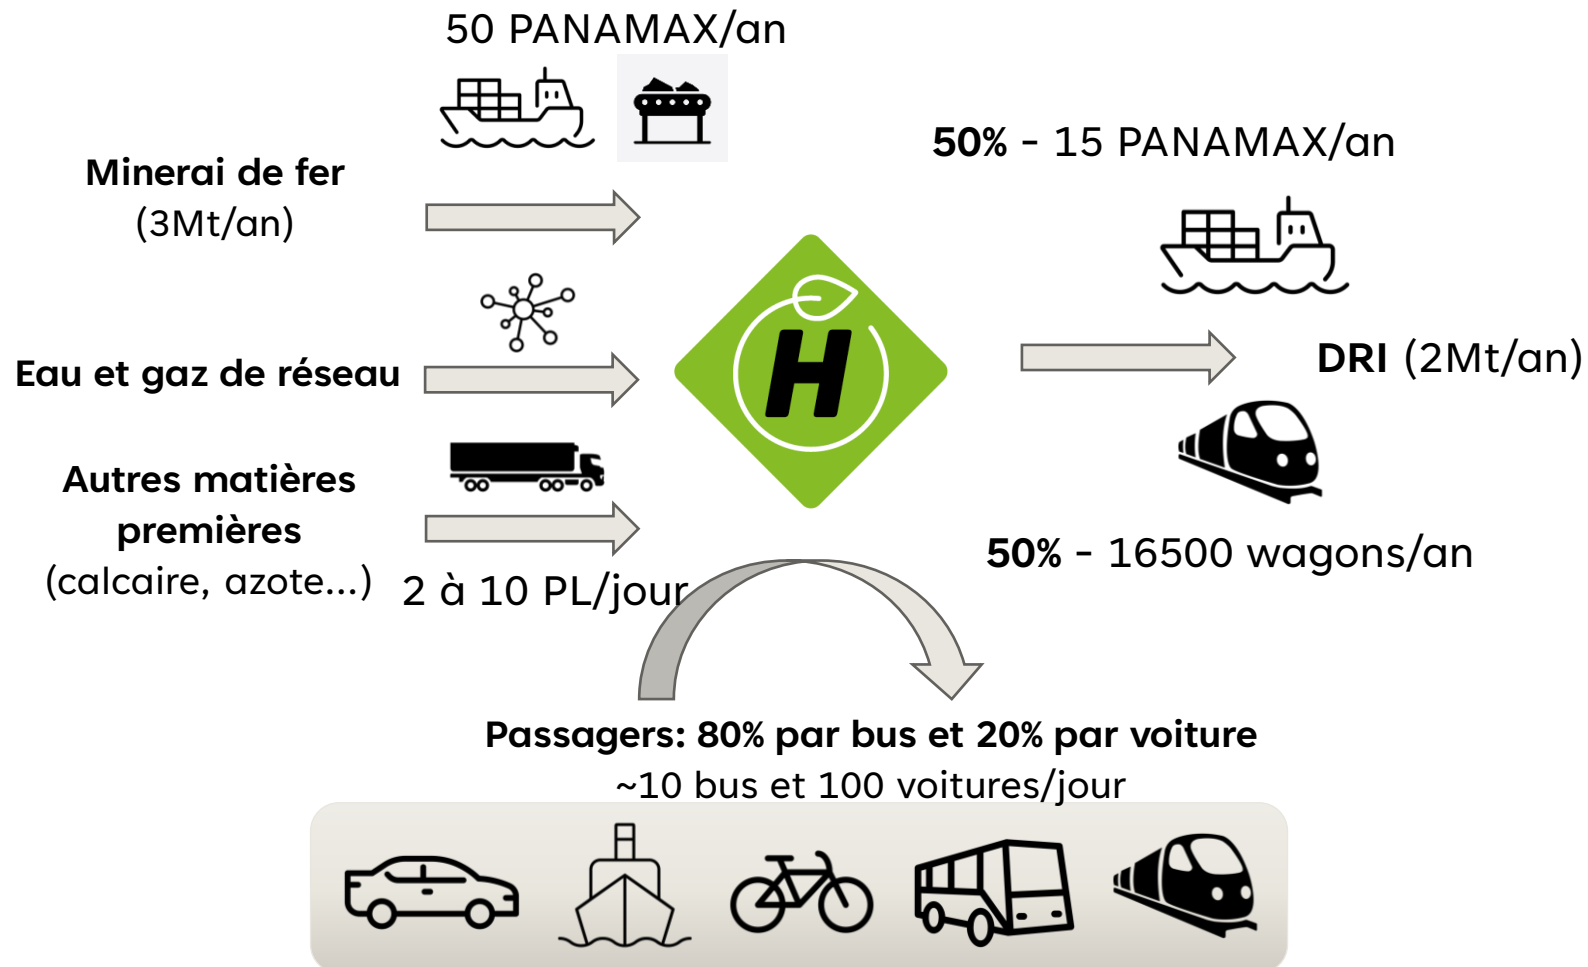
50 PANAMAX/an

Minerai de fer
(3Mt/an)

Eau et gaz de réseau

Autres matières premières
(calcaire, azote...)

2 à 10 PL/jour

H

50% - 15 PANAMAX/an

DRI (2Mt/an)

50% - 16500 wagons/an

Passagers: 80% par bus et 20% par voiture
~10 bus et 100 voitures/jour